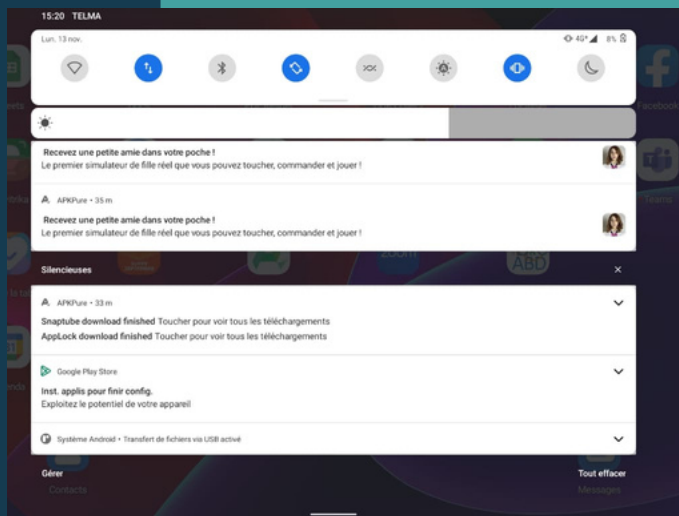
15:20 TELMA

Lun. 13 nov.

4G+ 8%

Recevez une petite amie dans votre poche !
Le premier simulateur de fille réel que vous pouvez toucher, commander et jouer !

APKPure • 35 m

Recevez une petite amie dans votre poche !
Le premier simulateur de fille réel que vous pouvez toucher, commander et jouer !

Silencieuses

APKPure • 33 m

Snaptube download finished Toucher pour voir tous les téléchargements
AppLock download finished Toucher pour voir tous les téléchargements

Google Play Store

Inst. applis pour finir config.
Exploitez le potentiel de votre appareil

Système Android • Transfert de fichiers via USB activé

Gérer

Tout effacer

Facebook

Teams

zoom

Contacts

Messages